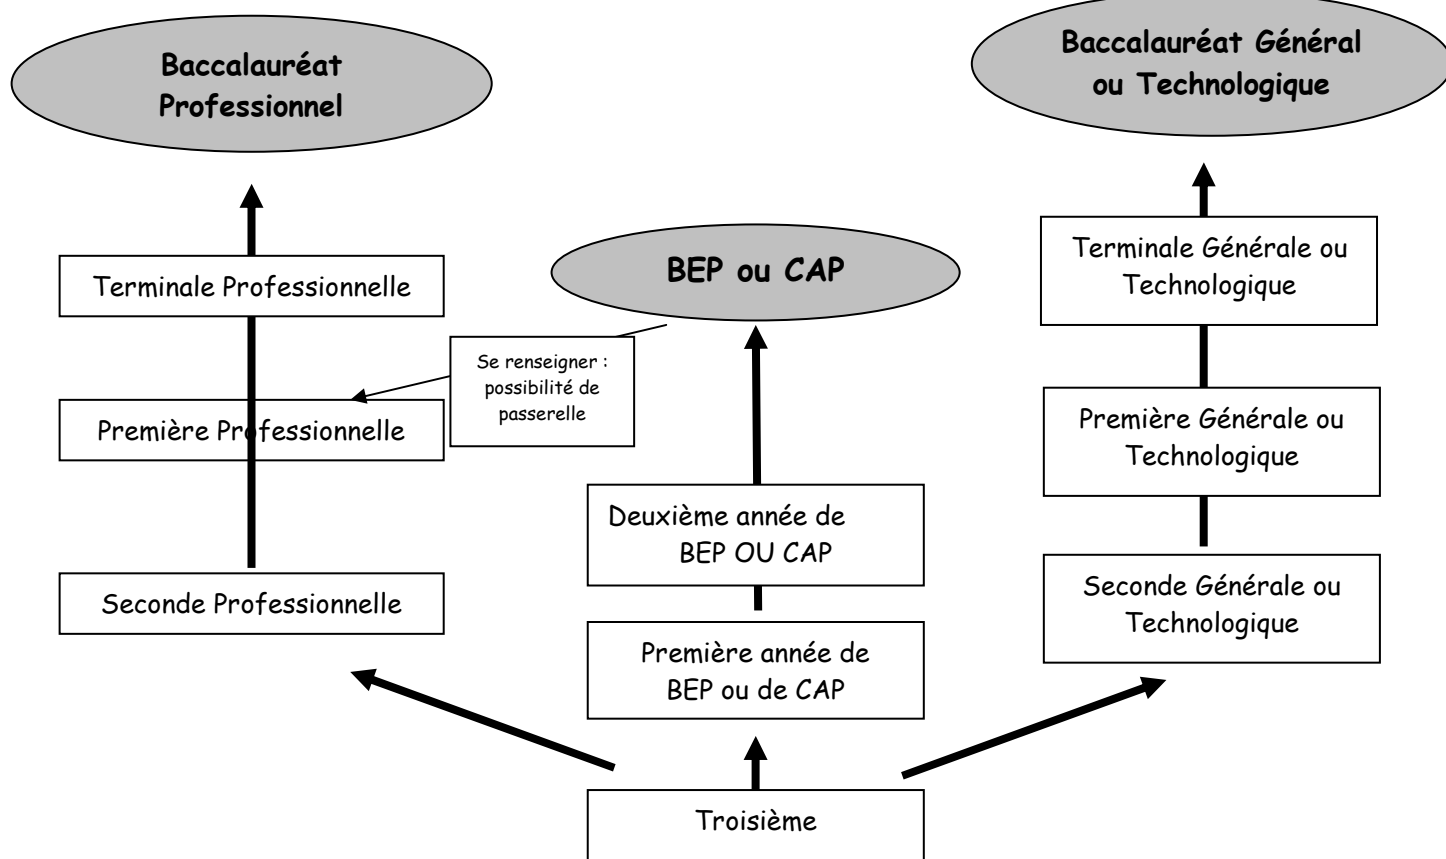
Baccalauréat Professionnel

Baccalauréat Général ou Technologique

Terminale Professionnelle

BEP ou CAP

Terminale Générale ou Technologique

Se renseigner : possibilité de passerelle

Première Professionnelle

Première Générale ou Technologique

Deuxième année de BEP OU CAP

Seconde Professionnelle

Seconde Générale ou Technologique

Première année de BEP ou de CAP

Troisième